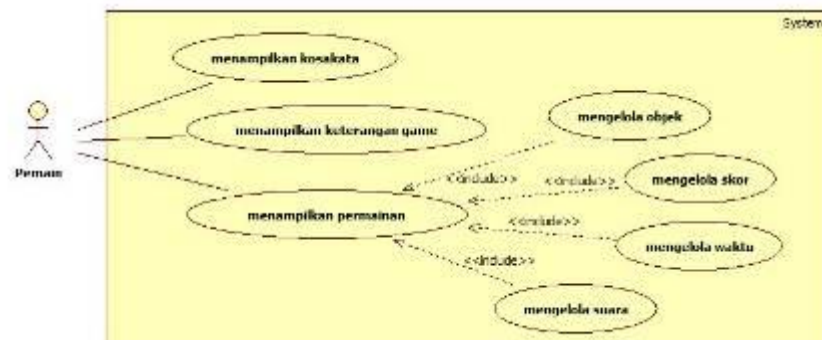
System

menampilkan kosakata

menampilkan keterangan game

menampilkan permainan

Pemain

mengelola objek

mengelola skor

mengelola waktu

mengelola suara

<<include>>

<<include>>

<<include>>

<<include>>